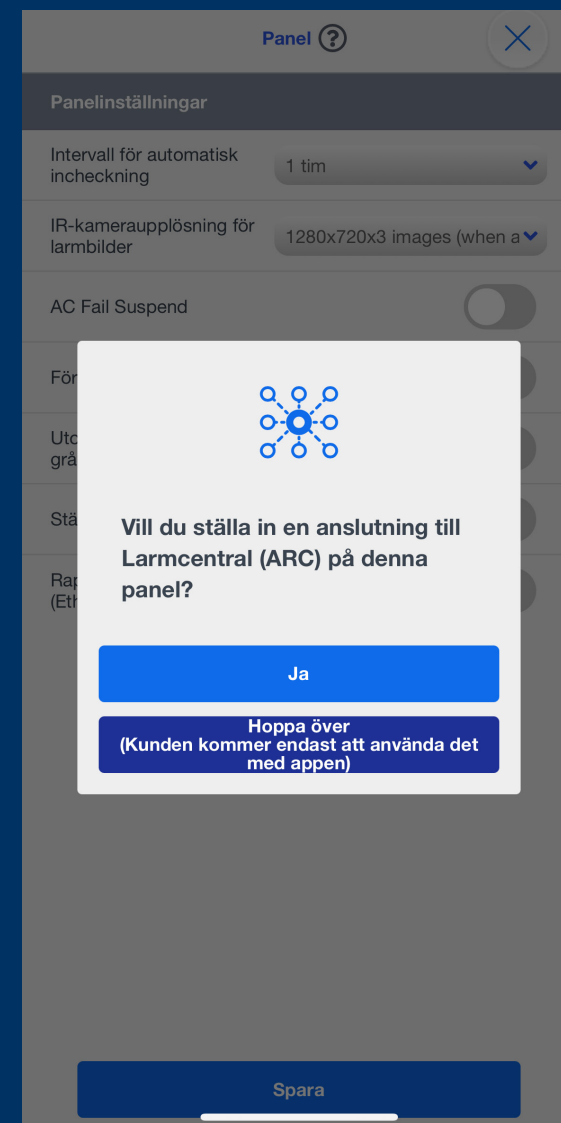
Panel ?

Panelinställningar

Intervall för automatisk incheckning

1 tim

IR-kameraupplösning för larmbilder

1280x720x3 images (when a

AC Fail Suspend

För

Utc grå

Stä

Rap (Eth

Vill du ställa in en anslutning till Larmcentral (ARC) på denna panel?

Ja

Hoppa över
(Kunden kommer endast att använda det med appen)

Spara